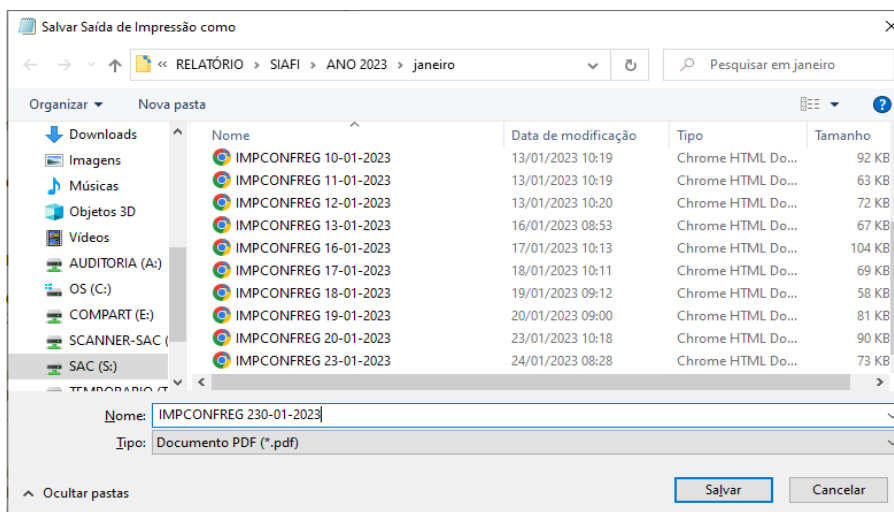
Salvar Saída de Impressão como

« RELATÓRIO › SIAFI › ANO 2023 › janeiro

Pesquisar em janeiro

Organizar ▾ Nova pasta

Downloads
Imagens
Músicas
Objetos 3D
Vídeos
AUDITORIA (A:)
OS (C:)
COMPART (E:)
SCANNER-SAC (
SAC (S:)
TEMPORARIO (T

| Nome | Data de modificação | Tipo | Tamanho |
|---|---|---|---|
| IMPCONFREG 10-01-2023 | 13/01/2023 10:19 | Chrome HTML Do... | 92 KB |
| IMPCONFREG 11-01-2023 | 13/01/2023 10:19 | Chrome HTML Do... | 63 KB |
| IMPCONFREG 12-01-2023 | 13/01/2023 10:20 | Chrome HTML Do... | 72 KB |
| IMPCONFREG 13-01-2023 | 16/01/2023 08:53 | Chrome HTML Do... | 67 KB |
| IMPCONFREG 16-01-2023 | 17/01/2023 10:13 | Chrome HTML Do... | 104 KB |
| IMPCONFREG 17-01-2023 | 18/01/2023 10:11 | Chrome HTML Do... | 69 KB |
| IMPCONFREG 18-01-2023 | 19/01/2023 09:12 | Chrome HTML Do... | 58 KB |
| IMPCONFREG 19-01-2023 | 20/01/2023 09:00 | Chrome HTML Do... | 81 KB |
| IMPCONFREG 20-01-2023 | 23/01/2023 10:18 | Chrome HTML Do... | 90 KB |
| IMPCONFREG 23-01-2023 | 24/01/2023 08:28 | Chrome HTML Do... | 73 KB |

Nome: IMPCONFREG 230-01-2023
Tipo: Documento PDF (*.pdf)

Ocultar pastas

Salvar Cancelar